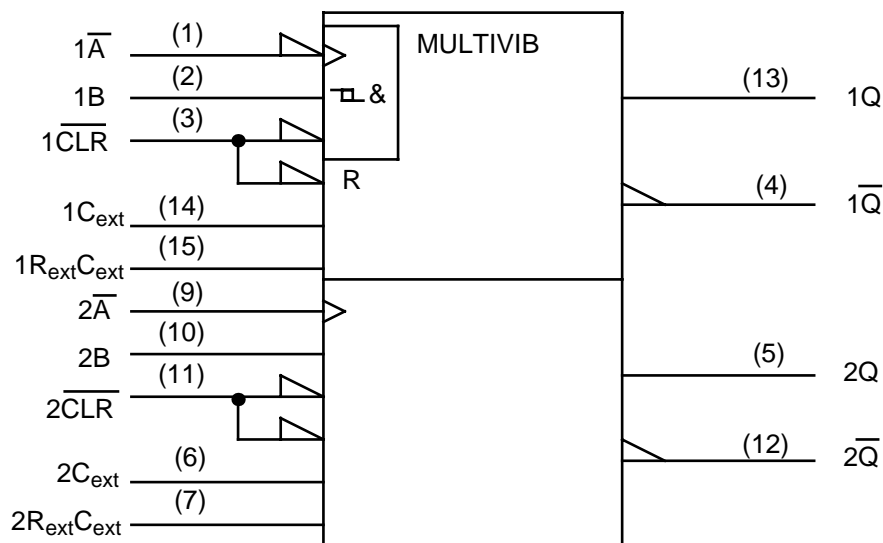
$1\overline{A}$ (1)
1B (2)
$1\overline{CLR}$ (3)
$1C_{ext}$ (14)
$1R_{ext}C_{ext}$ (15)
$2\overline{A}$ (9)
2B (10)
$2\overline{CLR}$ (11)
$2C_{ext}$ (6)
$2R_{ext}C_{ext}$ (7)

MULTIVIB
&
R

(13) 1Q
(4) $1\overline{Q}$
(5) 2Q
(12) $2\overline{Q}$